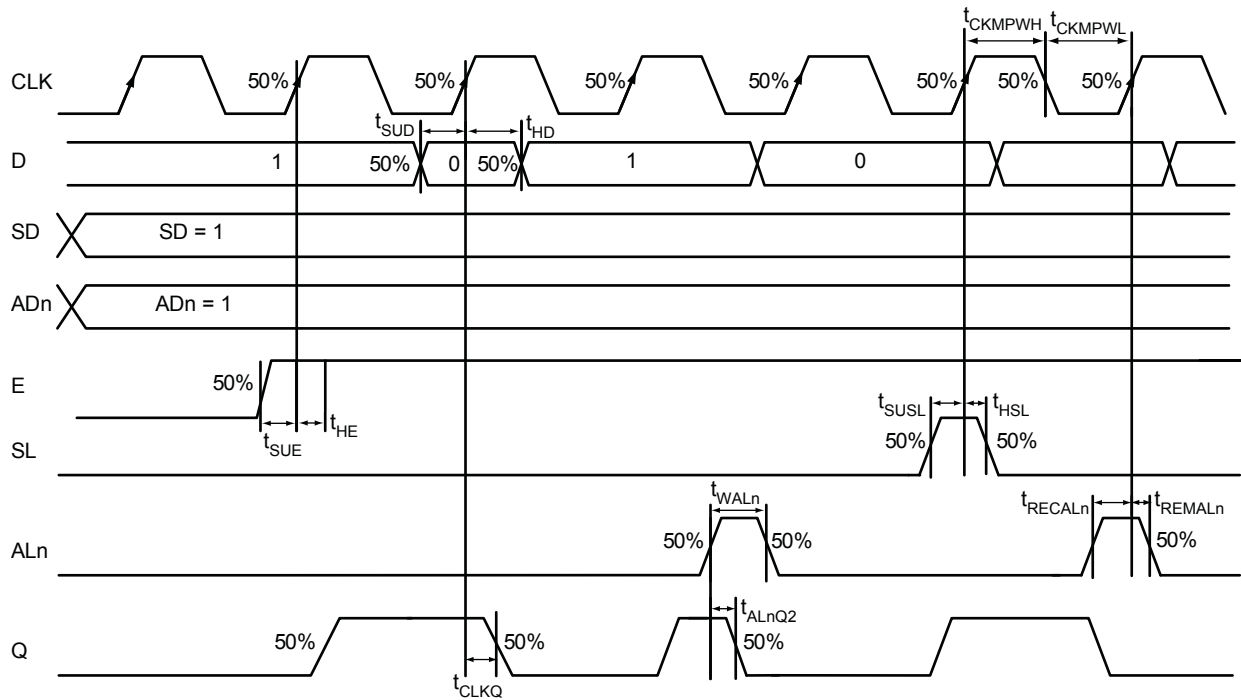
$t_{CKMPWH}$ $t_{CKMPWL}$

CLK 50% 50% 50% 50% 50% 50% 50%

$t_{SUD}$ $t_{HD}$

D 1 50% 0 50% 1 0

SD SD = 1

ADn ADn = 1

E 50%

$t_{SUE}$ $t_{HE}$

$t_{SUSL}$ $t_{HSL}$

SL 50% 50%

$t_{WALn}$

$t_{RECALn}$ $t_{REMALn}$

ALn 50% 50% 50%

$t_{ALnQ2}$

Q 50% 50% 50%

$t_{CLKQ}$